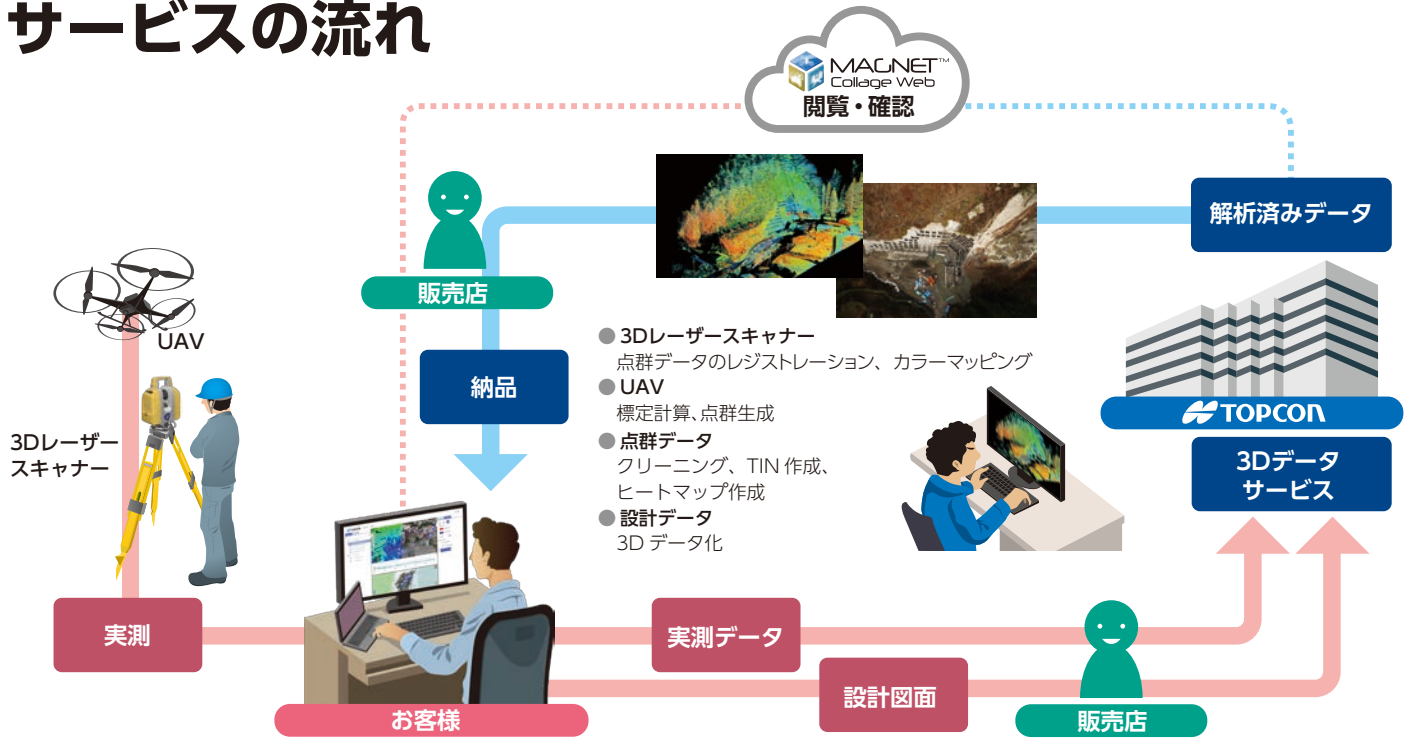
サービスの流れ

MAGNET™ Collage Web
閲覧・確認

販売店

納品

解析済みデータ

UAV

3Dレーザースキャナー

● 3Dレーザースキャナー
点群データのレジストレーション、カラーマッピング
● UAV
標定計算､点群生成
● 点群データ
クリーニング、TIN 作成、ヒートマップ作成
● 設計データ
3D データ化

TOPCON

3Dデータサービス

実測

実測データ

設計図面

お客様

販売店